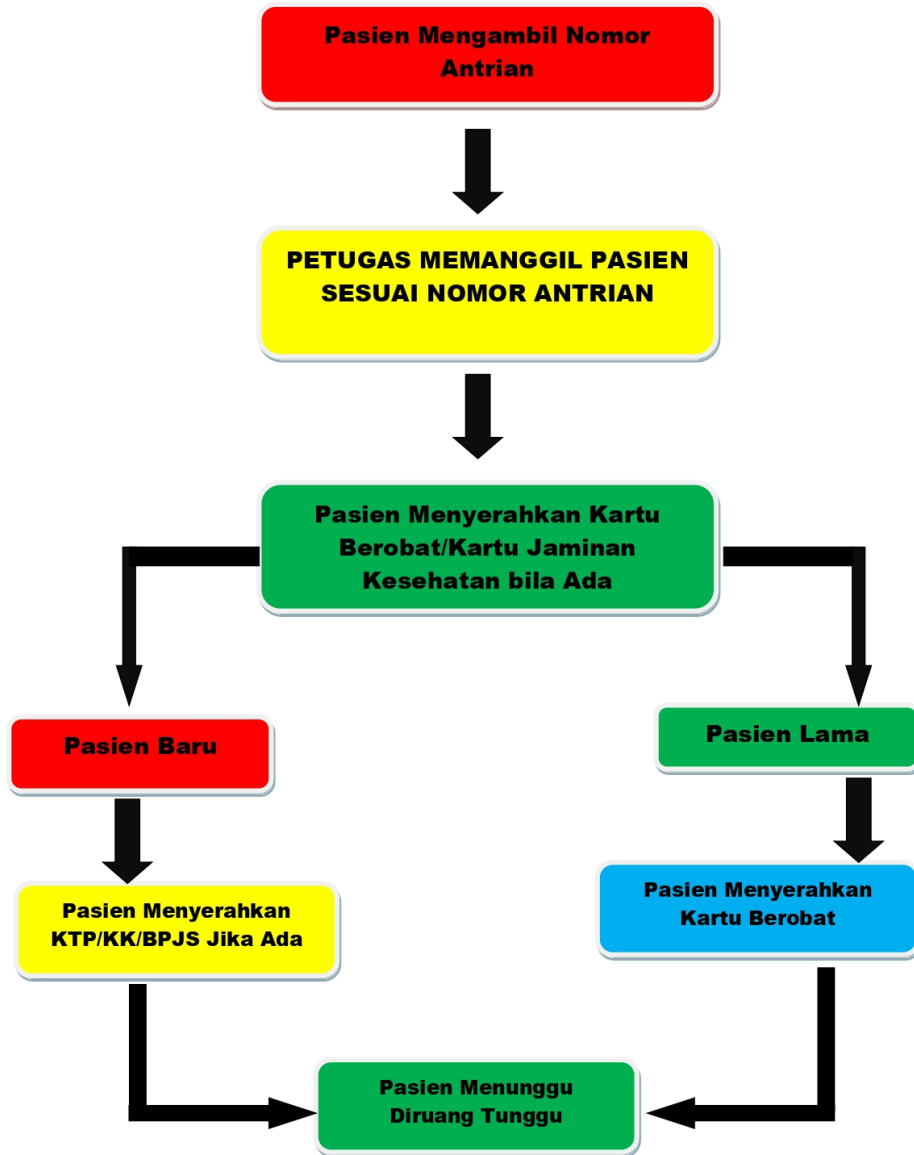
Pasien Mengambil Nomor Antrian

PETUGAS MEMANGGIL PASIEN SESUAI NOMOR ANTRIAN

Pasien Menyerahkan Kartu Berobat/Kartu Jaminan Kesehatan bila Ada

Pasien Baru

Pasien Lama

Pasien Menyerahkan KTP/KK/BPJS Jika Ada

Pasien Menyerahkan Kartu Berobat

Pasien Menunggu Diruang Tunggu